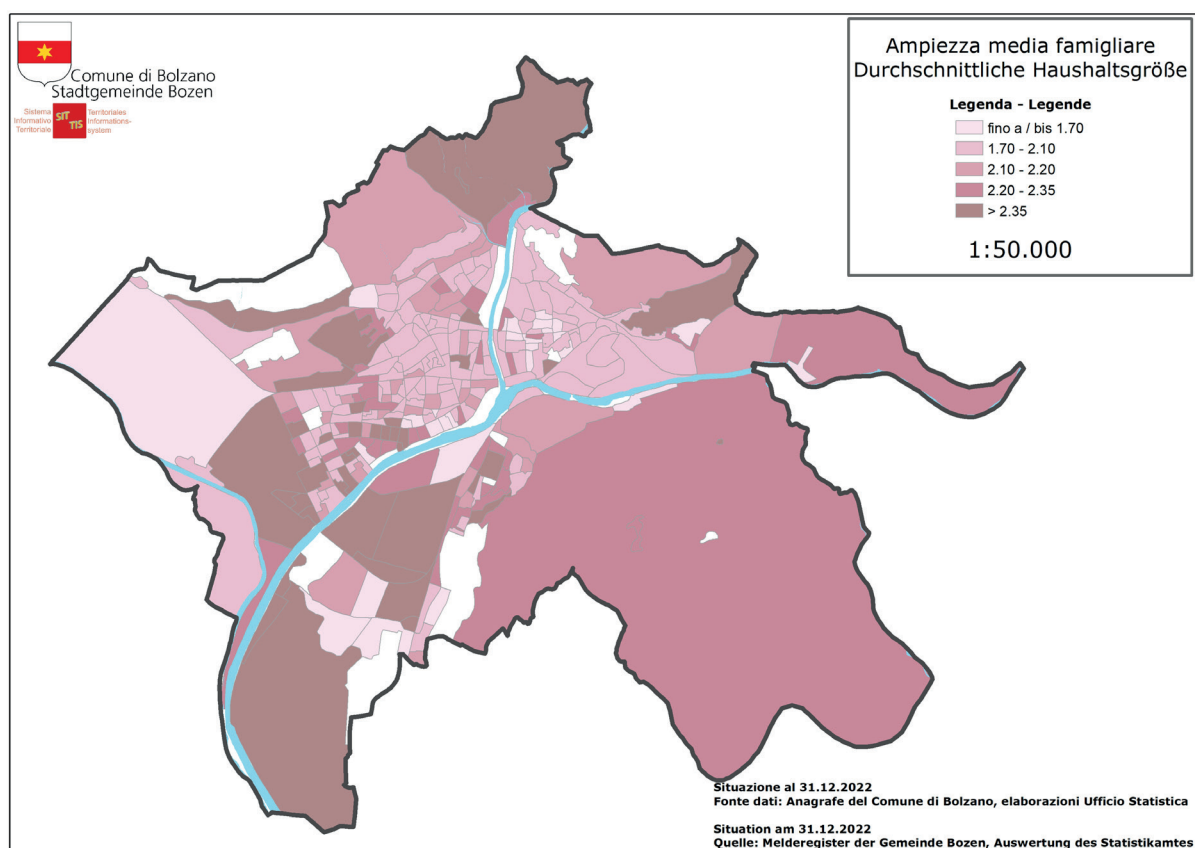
Comune di Bolzano
Stadtgemeinde Bozen

Sistema Informativo Territoriale SIT TIS Territoriales Informations-system

Ampiezza media famigliare
Durchschnittliche Haushaltsgröße

Legenda - Legende
fino a / bis 1.70
1.70 - 2.10
2.10 - 2.20
2.20 - 2.35
> 2.35

1:50.000

Situazione al 31.12.2022
Fonte dati: Anagrafe del Comune di Bolzano, elaborazioni Ufficio Statistica

Situation am 31.12.2022
Quelle: Melderegister der Gemeinde Bozen, Auswertung des Statistikamtes